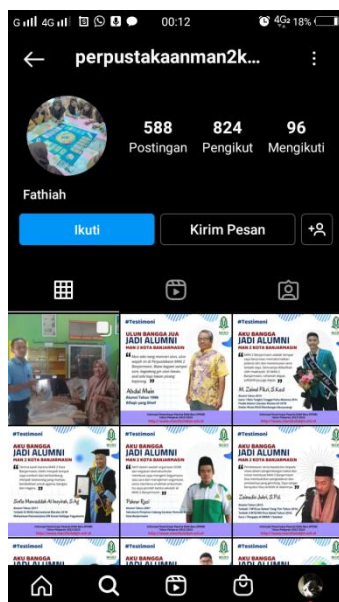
G 4G 4G 00:12 4G 18%

perpustakaanman2k...

588 Postingan
824 Pengikut
96 Mengikuti

Fathiah

Ikuti
Kirim Pesan

#Testimoni
ULUN BANGGA JUA JADI ALUMNI
Abdul Muis

#Testimoni
AKU BANGGA JADI ALUMNI
M. Zainul Fikri, S.Kesh

#Testimoni
AKU BANGGA JADI ALUMNI
Sofia Mawaddah Al Insyirah, S.Ag

#Testimoni
AKU BANGGA JADI ALUMNI
Pahmur Rizal

#Testimoni
AKU BANGGA JADI ALUMNI
Zainuddin Jailani, S.Pd

#Testimoni